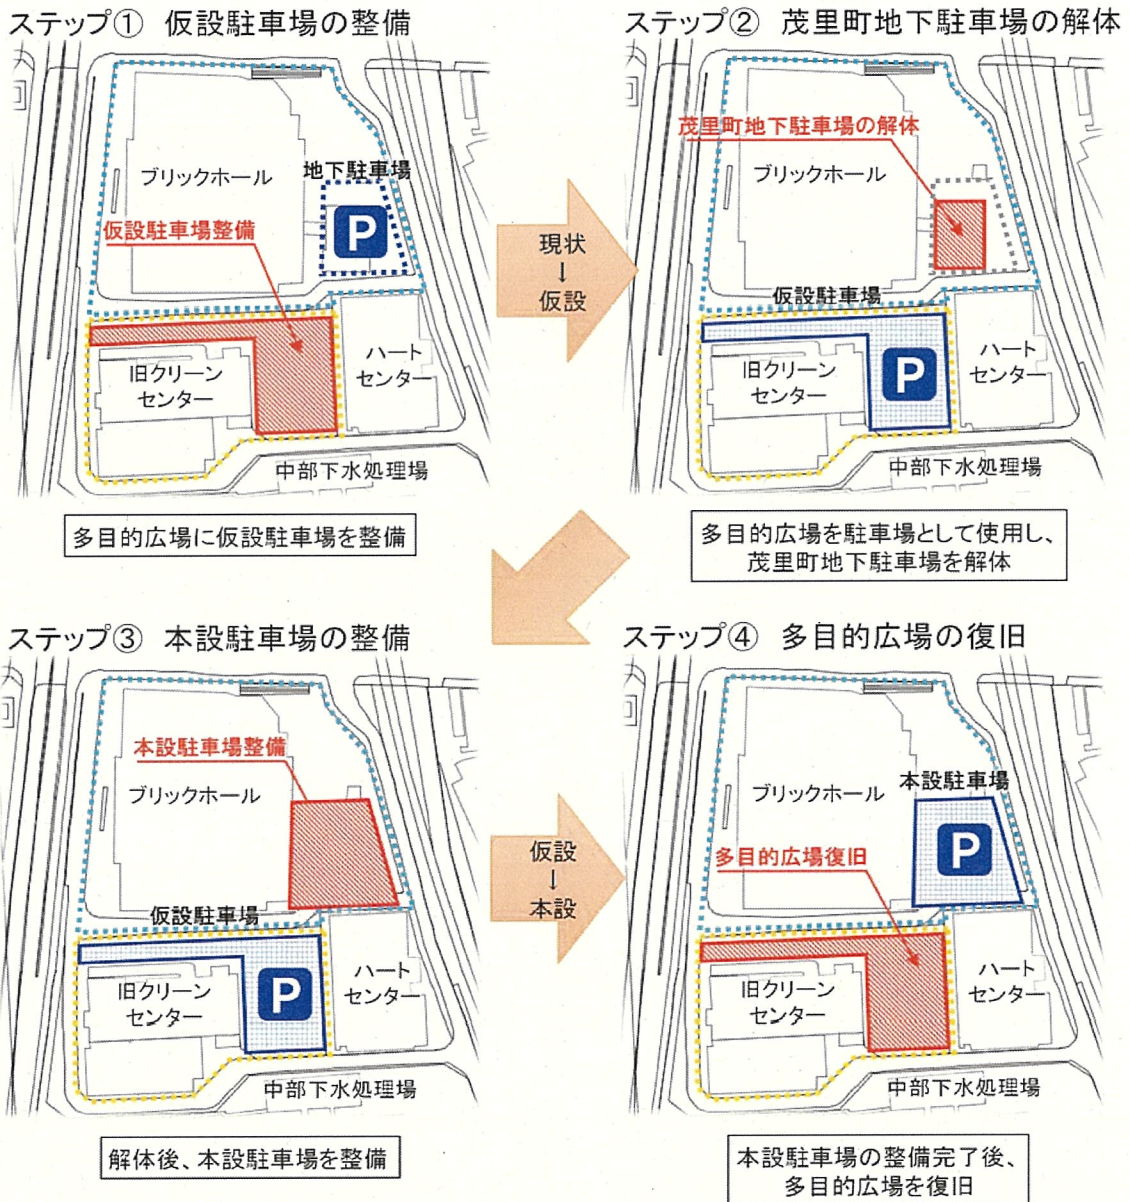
ステップ① 仮設駐車場の整備

ブリックホール
地下駐車場
P
仮設駐車場整備
ハート
センター
旧クリーン
センター
中部下水処理場

多目的広場に仮設駐車場を整備

現状
↓
仮設

ステップ② 茂里町地下駐車場の解体

茂里町地下駐車場の解体
ブリックホール
仮設駐車場
P
ハート
センター
旧クリーン
センター
中部下水処理場

多目的広場を駐車場として使用し、茂里町地下駐車場を解体

ステップ③ 本設駐車場の整備

本設駐車場整備
ブリックホール
仮設駐車場
P
ハート
センター
旧クリーン
センター
中部下水処理場

解体後、本設駐車場を整備

仮設
↓
本設

ステップ④ 多目的広場の復旧

ブリックホール
本設駐車場
P
多目的広場復旧
ハート
センター
旧クリーン
センター
中部下水処理場

本設駐車場の整備完了後、多目的広場を復旧